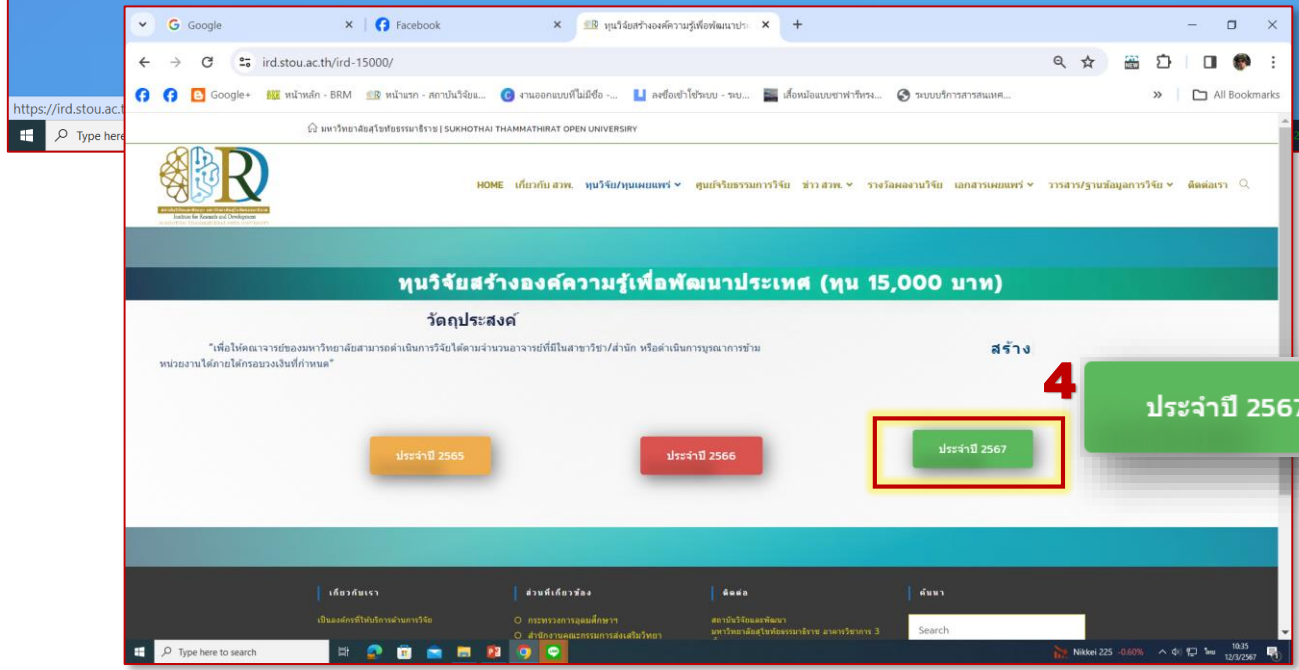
https://ird.stou.ac.t

Type here

Google

Facebook

ทุนวิจัยสร้างองค์ความรู้เพื่อพัฒนาประ

ird.stou.ac.th/ird-15000/

Google+ หน้าหลัก - BRM หน้าแรก - สถาบันวิจัยแ... งานออกแบบที่ไม่มีชื่อ -... ลงชื่อเข้าใช้ระบบ - ระบ... เสื้อหม้อแบบชาฟ้าริทรง... ระบบบริการสารสนเทศ...

All Bookmarks

มหาวิทยาลัยสุโขทัยธรรมาธิราช | SUKHOTHAI THAMMATHIRAT OPEN UNIVERSITY

Institute for Research and Development

HOME เกี่ยวกับ สวพ. ทุนวิจัย/ทุนเผยแพร่ ศูนย์จริยธรรมการวิจัย ข่าว สวพ. รางวัลผลงานวิจัย เอกสารเผยแพร่ วารสาร/ฐานข้อมูลการวิจัย ติดต่อเรา

ทุนวิจัยสร้างองค์ความรู้เพื่อพัฒนาประเทศ (ทุน 15,000 บาท)

วัตถุประสงค์

"เพื่อให้คณาจารย์ของมหาวิทยาลัยสามารถดำเนินการวิจัยได้ตามจำนวนอาจารย์ที่มีในสาขาวิชา/สำนัก หรือดำเนินการบูรณาการข้ามหน่วยงานได้ภายใต้กรอบวงเงินที่กำหนด"

สร้าง

4

ประจำปี 2567

ประจำปี 2565

ประจำปี 2566

ประจำปี 2567

เกี่ยวกับเรา

เป็นองค์กรที่ให้บริการด้านการวิจัย

ส่วนที่เกี่ยวข้อง

กระทรวงการอุดมศึกษาฯ

สำนักงานคณะกรรมการส่งเสริมวิทยา

ติดต่อ

สถาบันวิจัยและพัฒนา มหาวิทยาลัยสุโขทัยธรรมาธิราช อาคารวิชาการ 3

ค้นหา

Search

Type here to search

Nikkei 225 -0.60%

ไทย

10:35 12/3/2567